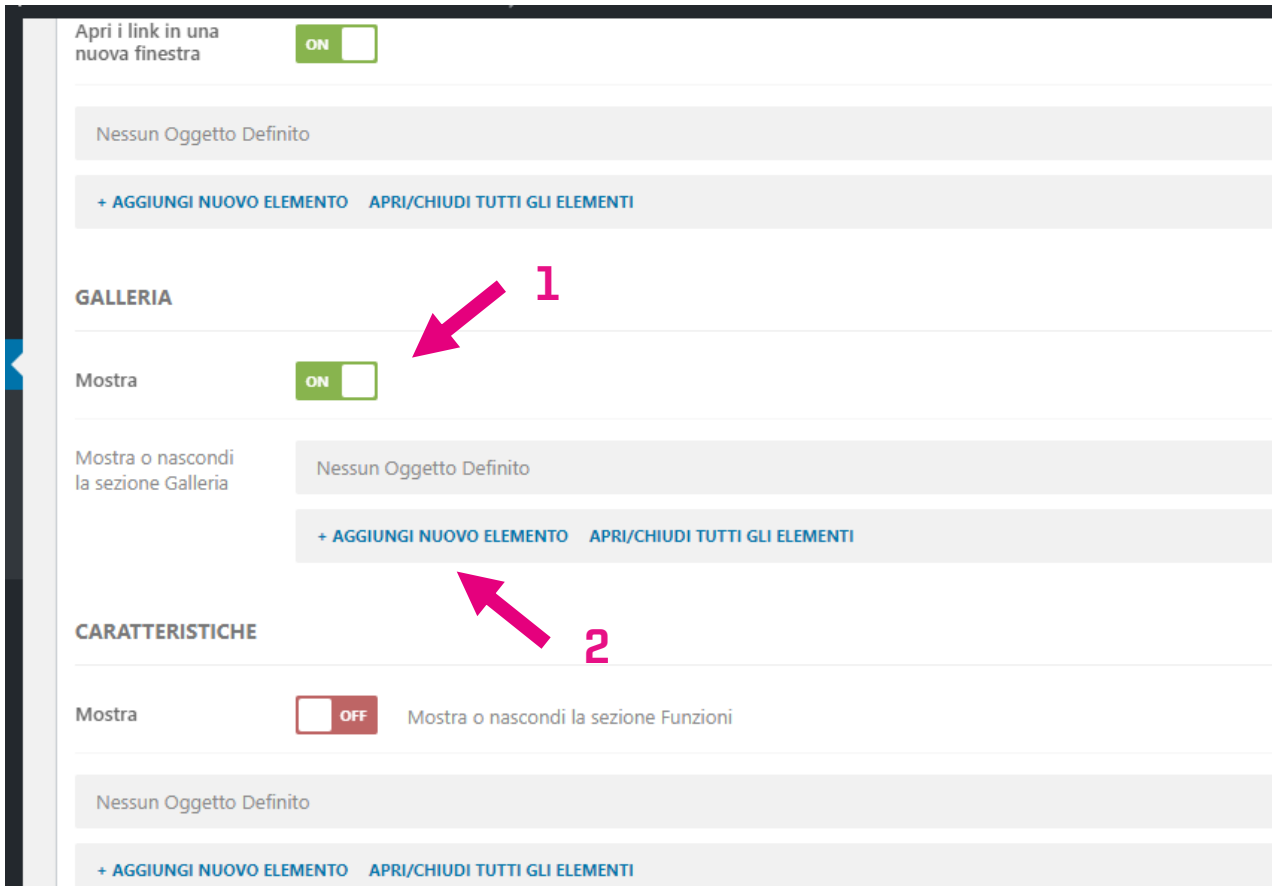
Apri i link in una nuova finestra
ON

Nessun Oggetto Definito

+ AGGIUNGI NUOVO ELEMENTO APRI/CHIUDI TUTTI GLI ELEMENTI

1

GALLERIA

Mostra
ON

Mostra o nascondi la sezione Galleria

Nessun Oggetto Definito

+ AGGIUNGI NUOVO ELEMENTO APRI/CHIUDI TUTTI GLI ELEMENTI

2

CARATTERISTICHE

Mostra
OFF
Mostra o nascondi la sezione Funzioni

Nessun Oggetto Definito

+ AGGIUNGI NUOVO ELEMENTO APRI/CHIUDI TUTTI GLI ELEMENTI